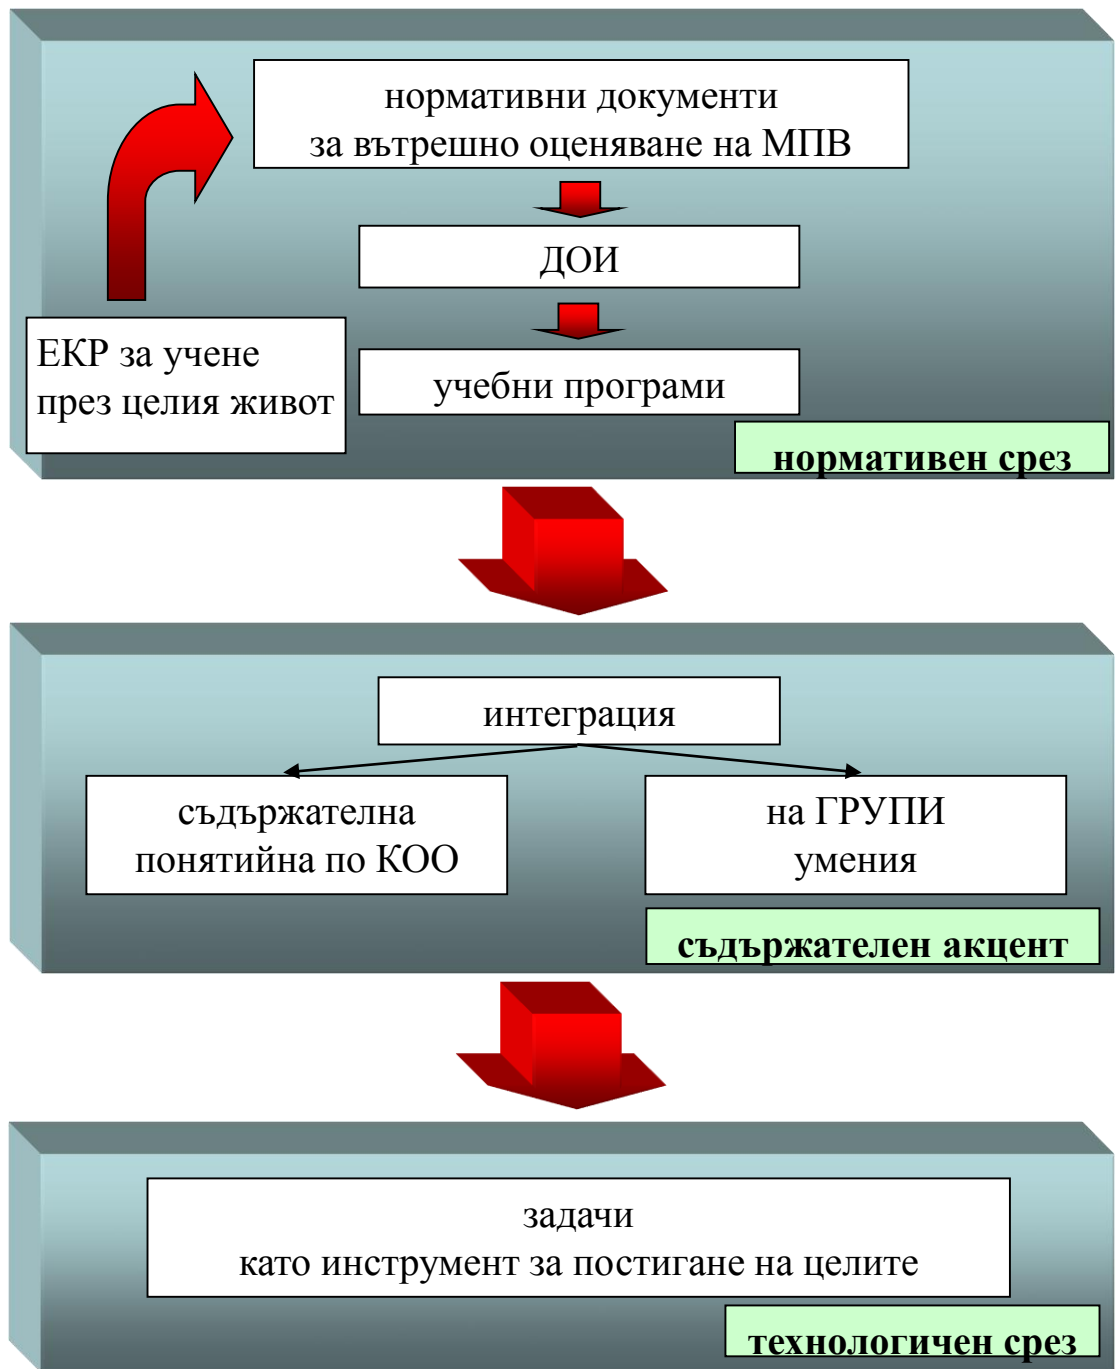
нормативни документи
за вътрешно оценяване на МПВ

ДОИ

учебни програми

ЕКР за учене
през целия живот

нормативен срез

интеграция

съдържателна
понятийна по КОО

на ГРУПИ
умения

съдържателен акцент

задачи
като инструмент за постигане на целите

технологичен срез